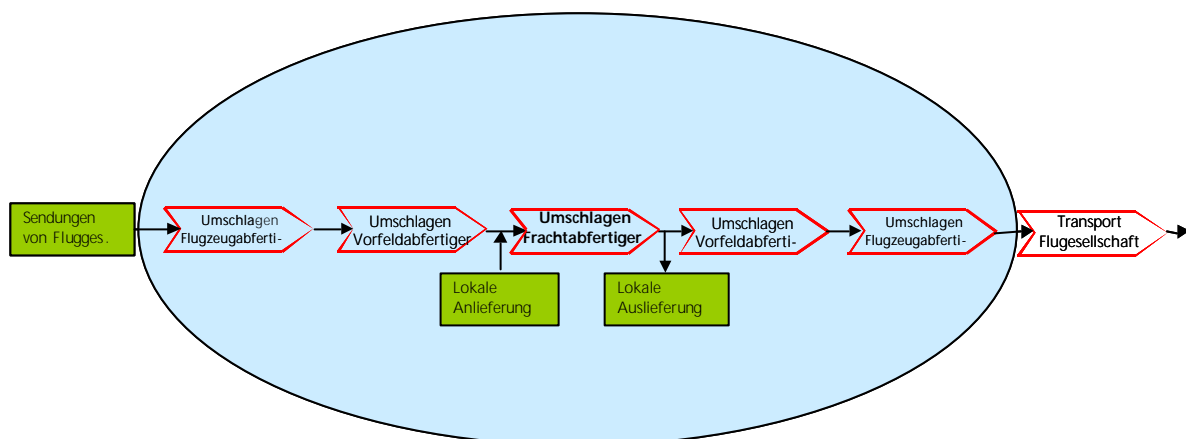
Sendungen von Flugges.

Umschlagen Flugzeugabferti-

Umschlagen Vorfeldabfertiger

Umschlagen Frachtabfertiger

Umschlagen Vorfeldabferti-

Umschlagen Flugzeugabferti-

Transport Flugesellschaft

Lokale Anlieferung

Lokale Auslieferung